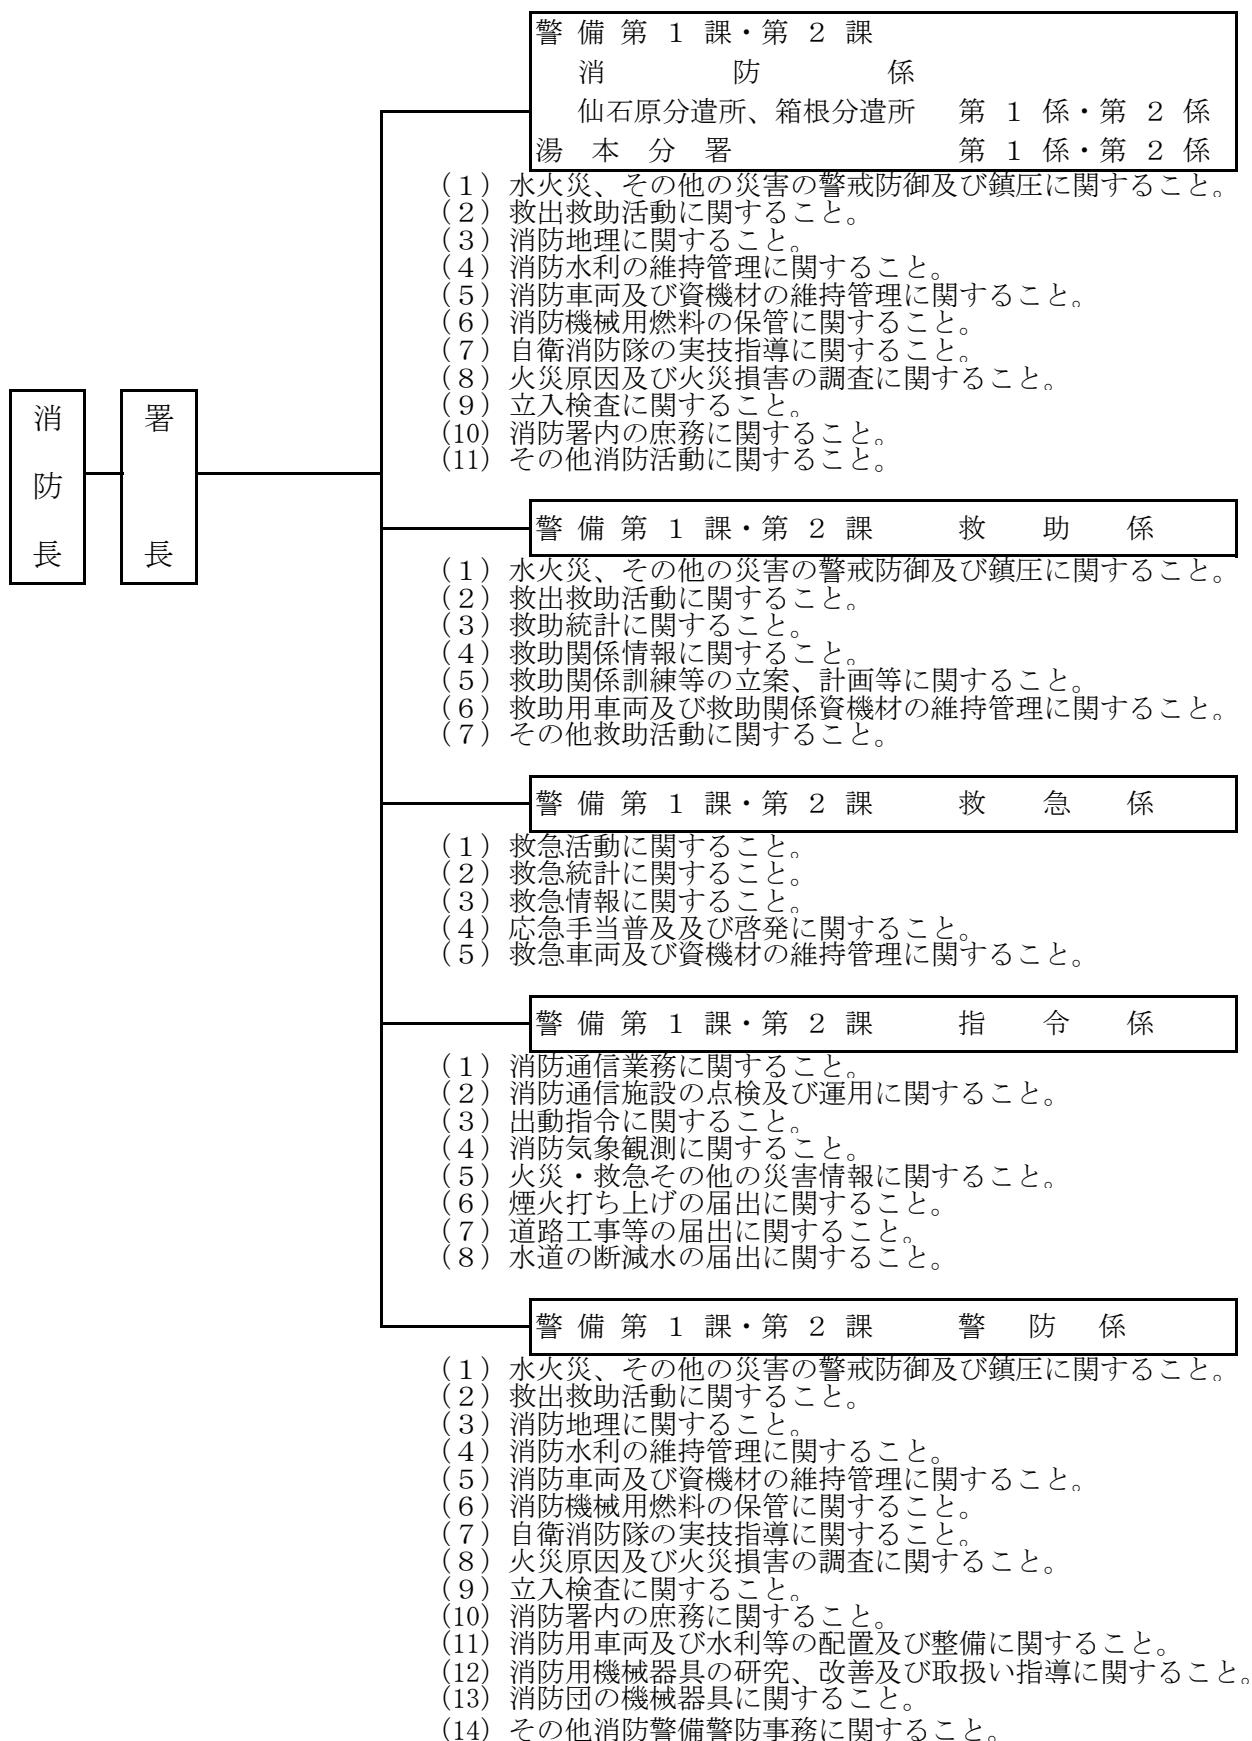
消防長

署長

警備第1課・第2課
消防係
仙石原分遣所、箱根分遣所　第1係・第2係
湯本分署　第1係・第2係

（1）水火災、その他の災害の警戒防御及び鎮圧に関すること。
（2）救出救助活動に関すること。
（3）消防地理に関すること。
（4）消防水利の維持管理に関すること。
（5）消防車両及び資機材の維持管理に関すること。
（6）消防機械用燃料の保管に関すること。
（7）自衛消防隊の実技指導に関すること。
（8）火災原因及び火災損害の調査に関すること。
（9）立入検査に関すること。
（10）消防署内の庶務に関すること。
（11）その他消防活動に関すること。

警備第1課・第2課　救助係

（1）水火災、その他の災害の警戒防御及び鎮圧に関すること。
（2）救出救助活動に関すること。
（3）救助統計に関すること。
（4）救助関係情報に関すること。
（5）救助関係訓練等の立案、計画等に関すること。
（6）救助用車両及び救助関係資機材の維持管理に関すること。
（7）その他救助活動に関すること。

警備第1課・第2課　救急係

（1）救急活動に関すること。
（2）救急統計に関すること。
（3）救急情報に関すること。
（4）応急手当普及及び啓発に関すること。
（5）救急車両及び資機材の維持管理に関すること。

警備第1課・第2課　指令係

（1）消防通信業務に関すること。
（2）消防通信施設の点検及び運用に関すること。
（3）出動指令に関すること。
（4）消防気象観測に関すること。
（5）火災・救急その他の災害情報に関すること。
（6）煙火打ち上げの届出に関すること。
（7）道路工事等の届出に関すること。
（8）水道の断減水の届出に関すること。

警備第1課・第2課　警防係

（1）水火災、その他の災害の警戒防御及び鎮圧に関すること。
（2）救出救助活動に関すること。
（3）消防地理に関すること。
（4）消防水利の維持管理に関すること。
（5）消防車両及び資機材の維持管理に関すること。
（6）消防機械用燃料の保管に関すること。
（7）自衛消防隊の実技指導に関すること。
（8）火災原因及び火災損害の調査に関すること。
（9）立入検査に関すること。
（10）消防署内の庶務に関すること。
（11）消防用車両及び水利等の配置及び整備に関すること。
（12）消防用機械器具の研究、改善及び取扱い指導に関すること。
（13）消防団の機械器具に関すること。
（14）その他消防警備警防事務に関すること。